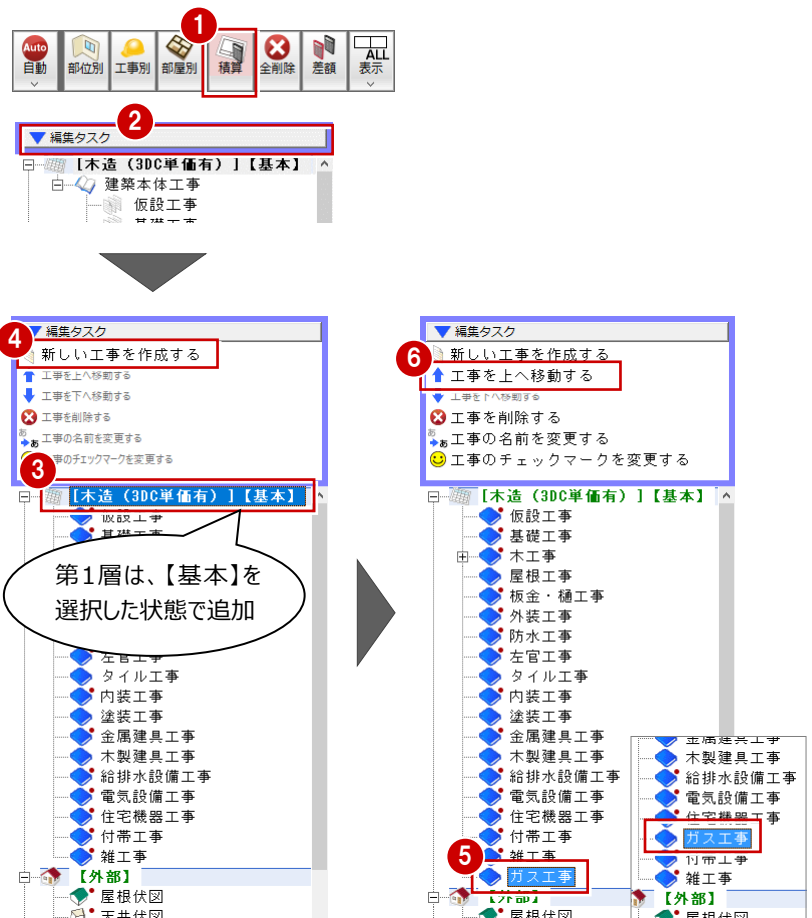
1
Auto
自動
部位別
工事別
部屋別
積算
全削除
差額
ALL
表示

2
編集タスク
【木造（3DC単価有）】【基本】
建築本体工事
仮設工事
基礎工事

編集タスク
4
新しい工事を作成する
工事を上へ移動する
工事を下へ移動する
工事を削除する
工事の名前を変更する
工事のチェックマークを変更する
3
【木造（3DC単価有）】【基本】
仮設工事
基礎工事
第1層は、【基本】を選択した状態で追加
左官工事
タイル工事
内装工事
塗装工事
金属建具工事
木製建具工事
給排水設備工事
電気設備工事
住宅機器工事
付帯工事
雑工事
【外部】
屋根伏図
天井伏図

編集タスク
6
新しい工事を作成する
工事を上へ移動する
工事を下へ移動する
工事を削除する
工事の名前を変更する
工事のチェックマークを変更する
【木造（3DC単価有）】【基本】
仮設工事
基礎工事
木工事
屋根工事
板金・樋工事
外装工事
防水工事
左官工事
タイル工事
内装工事
塗装工事
金属建具工事
木製建具工事
給排水設備工事
電気設備工事
住宅機器工事
付帯工事
雑工事
5
ガス工事
屋根伏図

金属建具工事
木製建具工事
給排水設備工事
電気設備工事
住宅機器工事
ガス工事
付帯工事
雑工事
【外部】
屋根伏図